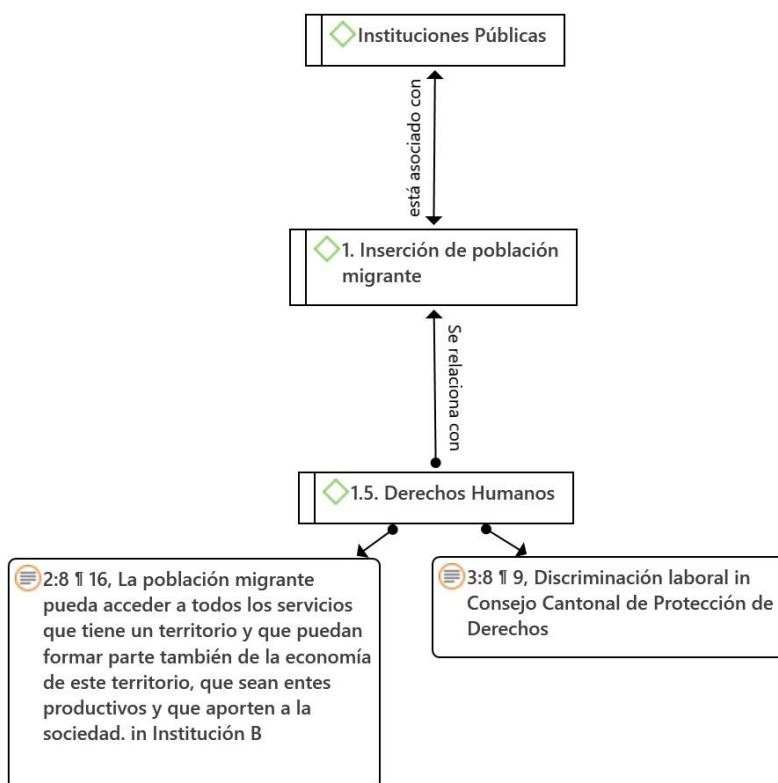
Instituciones Públicas

está asociado con

1. Inserción de población migrante

Se relaciona con

1.5. Derechos Humanos

2:8 ¶ 16, La población migrante pueda acceder a todos los servicios que tiene un territorio y que puedan formar parte también de la economía de este territorio, que sean entes productivos y que aporten a la sociedad. in Institución B

3:8 ¶ 9, Discriminación laboral in Consejo Cantonal de Protección de Derechos